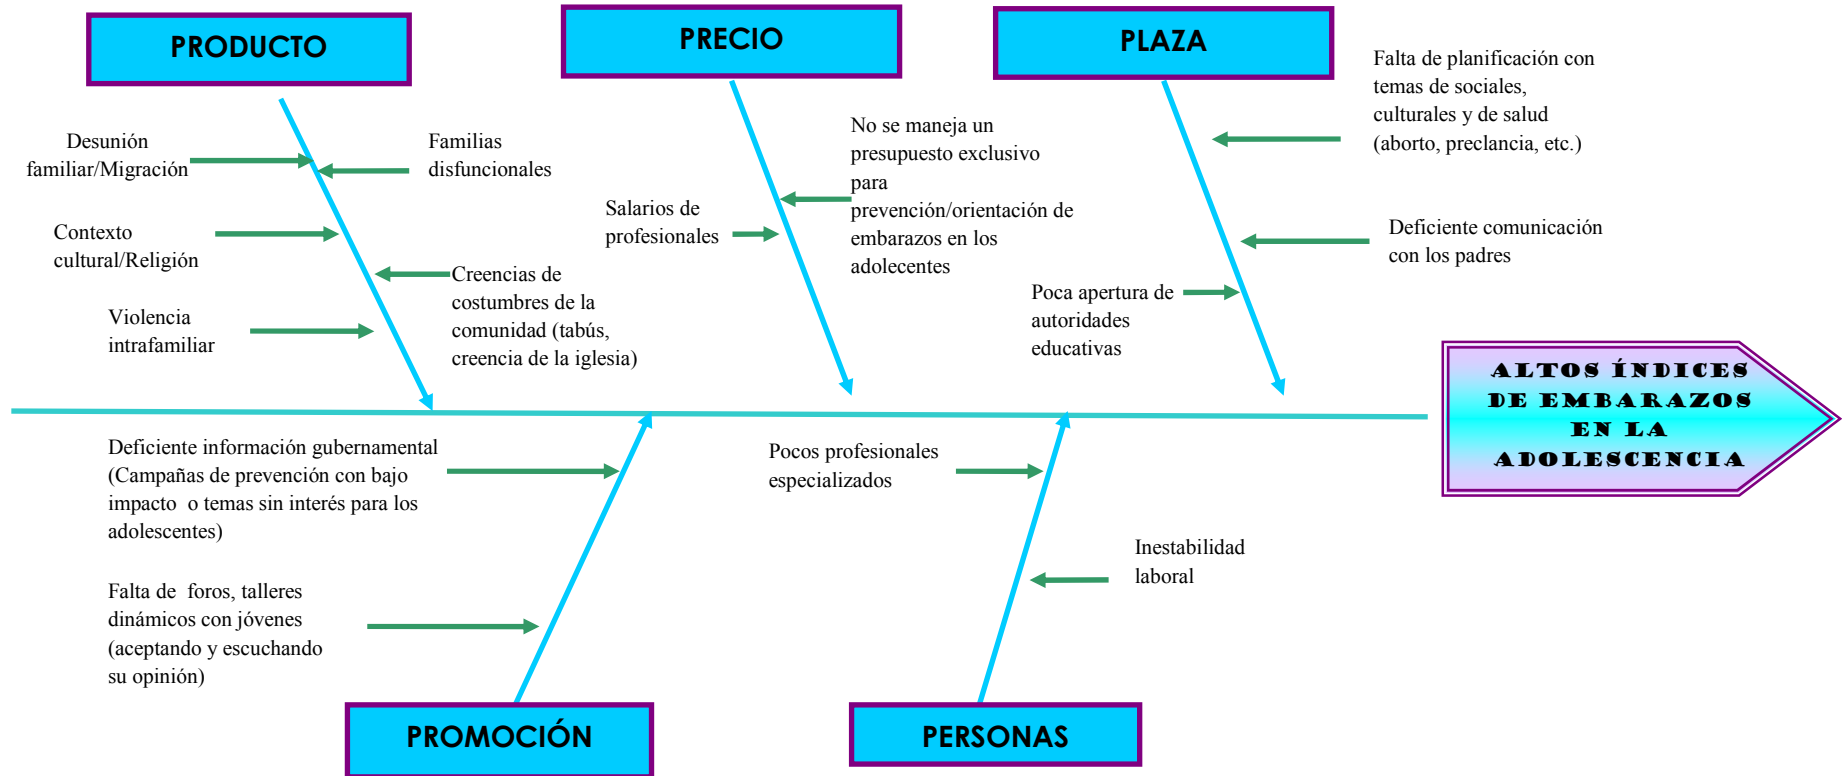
PRODUCTO

PRECIO

PLAZA

Desunión familiar/Migración

Familias disfuncionales

Contexto cultural/Religión

Creencias de costumbres de la comunidad (tabús, creencia de la iglesia)

Violencia intrafamiliar

Salarios de profesionales

No se maneja un presupuesto exclusivo para prevención/orientación de embarazos en los adolecentes

Falta de planificación con temas de sociales, culturales y de salud (aborto, preclancia, etc.)

Deficiente comunicación con los padres

Poca apertura de autoridades educativas

ALTOS ÍNDICES DE EMBARAZOS EN LA ADOLESCENCIA

Deficiente información gubernamental (Campañas de prevención con bajo impacto o temas sin interés para los adolescentes)

Falta de foros, talleres dinámicos con jóvenes (aceptando y escuchando su opinión)

Pocos profesionales especializados

Inestabilidad laboral

PROMOCIÓN

PERSONAS